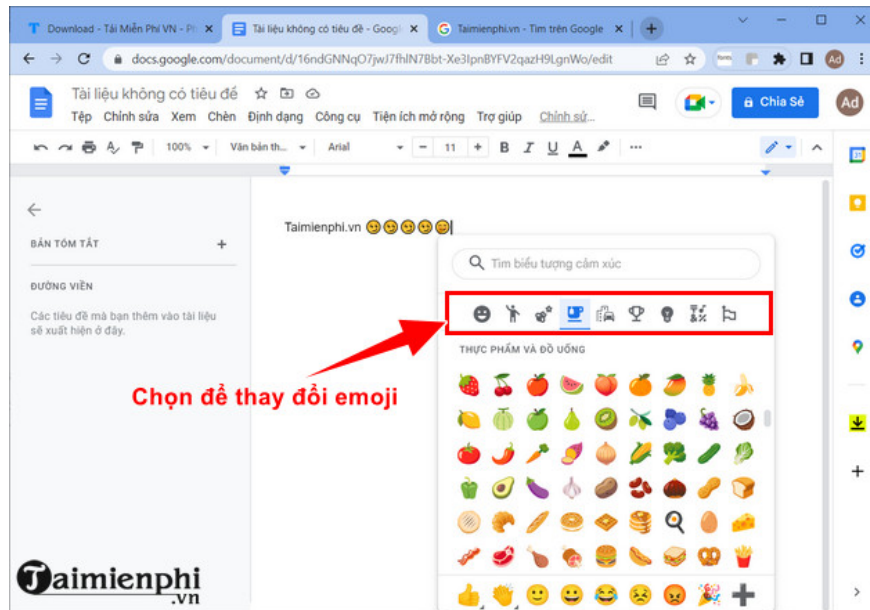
Download - Tải Miễn Phí VN - Pl ×
Tài liệu không có tiêu đề - Googl ×
Taimienphi.vn - Tìm trên Google ×
+

docs.google.com/document/d/16ndGNNqO7jwJ7fhlN7Bbt-Xe3IpnBYFV2qazH9LgnWo/edit

Tài liệu không có tiêu đề
Tệp Chỉnh sửa Xem Chèn Định dạng Công cụ Tiện ích mở rộng Trợ giúp Chỉnh sử...
Chia Sẻ
Ad

100% Văn bản th... Arial 11 B I U A

BẢN TÓM TẮT +
ĐƯỜNG VIỀN
Các tiêu đề mà bạn thêm vào tài liệu sẽ xuất hiện ở đây.

Taimienphi.vn 😊😊😊😊😊

Tìm biểu tượng cảm xúc

THỰC PHẨM VÀ ĐỒ UỐNG

Chọn để thay đổi emoji

Taimienphi
.vn